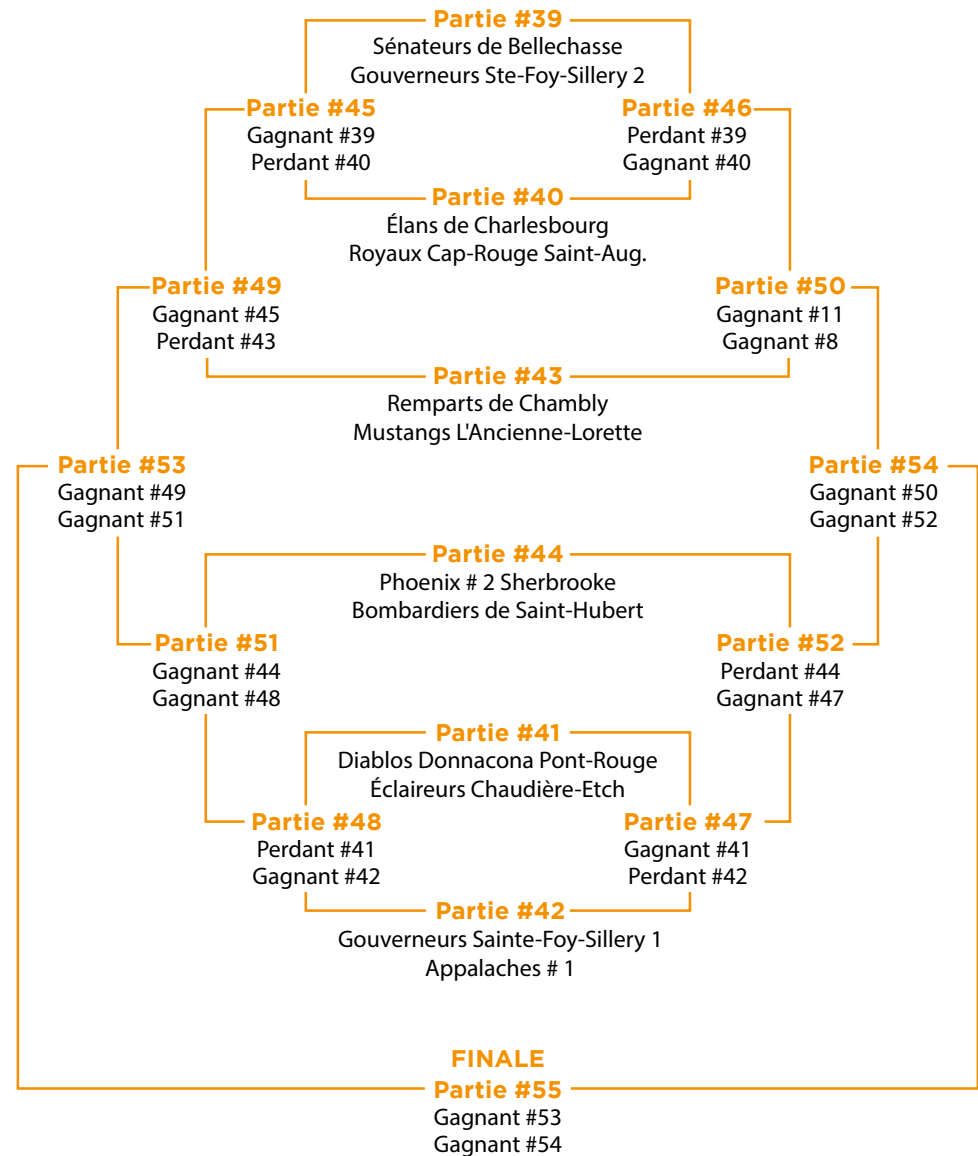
Partie #39
Sénateurs de Bellechasse
Gouverneurs Ste-Foy-Sillery 2

Partie #45
Gagnant #39
Perdant #40

Partie #46
Perdant #39
Gagnant #40

Partie #40
Élans de Charlesbourg
Royaux Cap-Rouge Saint-Aug.

Partie #49
Gagnant #45
Perdant #43

Partie #50
Gagnant #11
Gagnant #8

Partie #43
Remparts de Chambly
Mustangs L'Ancienne-Lorette

Partie #53
Gagnant #49
Gagnant #51

Partie #54
Gagnant #50
Gagnant #52

Partie #44
Phoenix # 2 Sherbrooke
Bombardiers de Saint-Hubert

Partie #51
Gagnant #44
Gagnant #48

Partie #52
Perdant #44
Gagnant #47

Partie #41
Diablos Donnacona Pont-Rouge
Éclaireurs Chaudière-Etch

Partie #48
Perdant #41
Gagnant #42

Partie #47
Gagnant #41
Perdant #42

Partie #42
Gouverneurs Sainte-Foy-Sillery 1
Appalaches # 1

FINALE
Partie #55
Gagnant #53
Gagnant #54